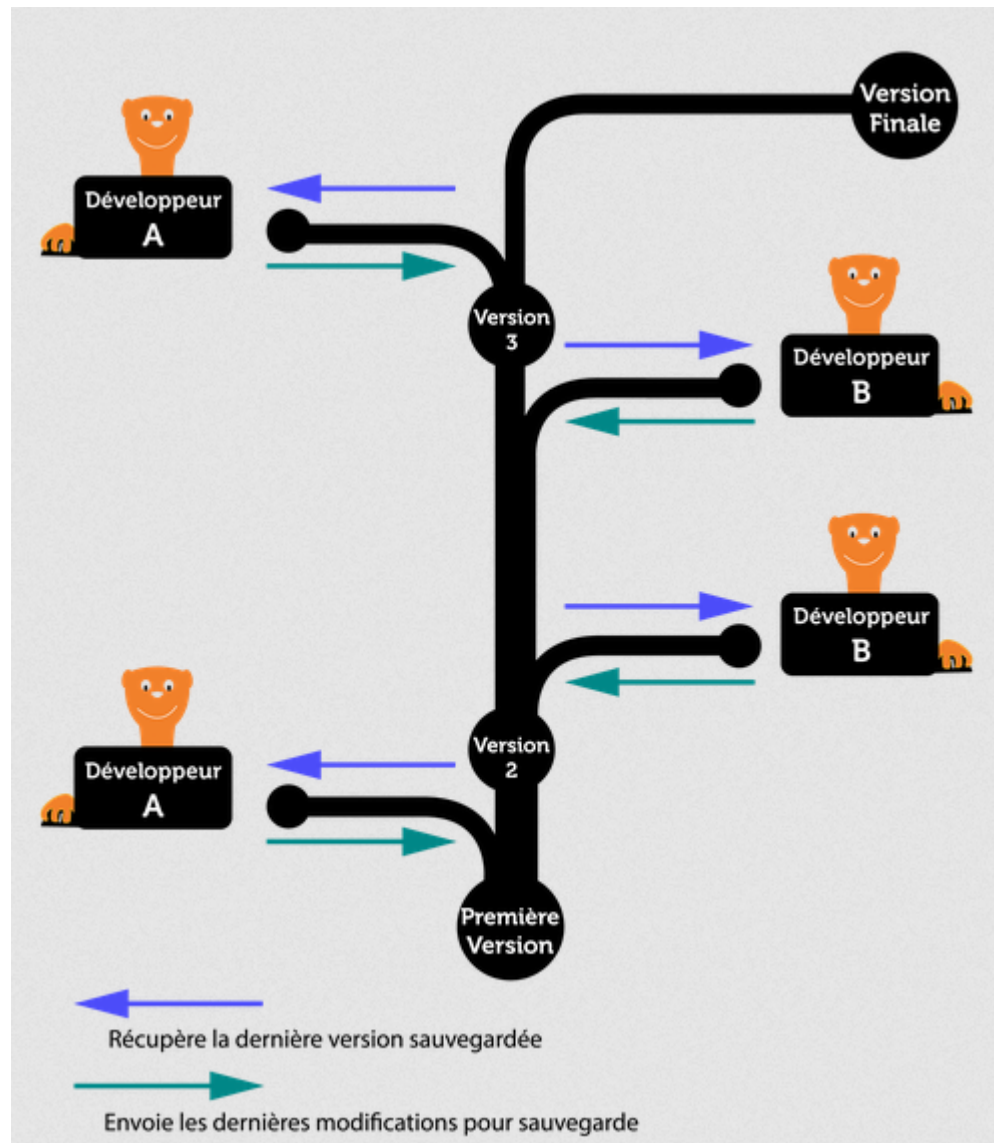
Version Finale

Développeur A

Version 3

Développeur B

Développeur B

Version 2

Développeur A

Première Version

Récupère la dernière version sauvegardée

Envoie les dernières modifications pour sauvegarde